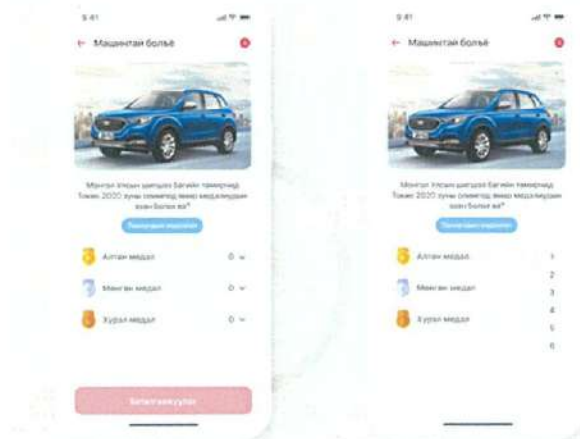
9:41

← Машинтай болъё

Монгол Улсын шигшээ багийн тамирчид Токио 2020 зуны олимпод ямар медалиудыг хэдийг авах вэ?

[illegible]

Алтан медаль 0

Мөнгөн медаль 0

Хүрэл медаль 0

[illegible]

9:41

← Машинтай болъё

Монгол Улсын шигшээ багийн тамирчид Токио 2020 зуны олимпод ямар медалиудыг хэдийг авах вэ?

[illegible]

Алтан медаль

Мөнгөн медаль

Хүрэл медаль

1
2
3
4
5
6